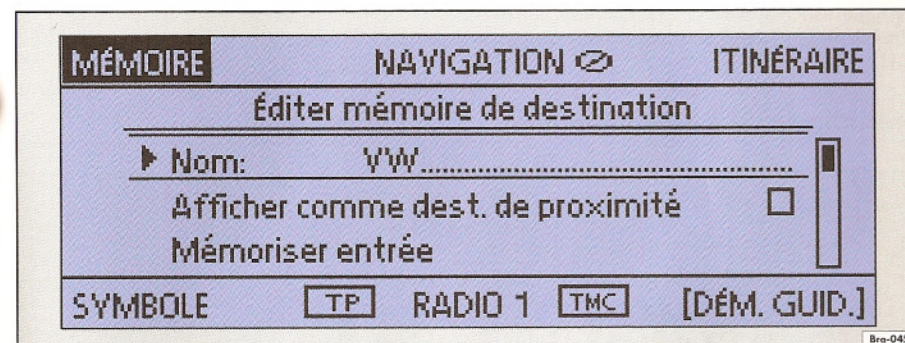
MÉMOIRE NAVIGATION ⊘ ITINÉRAIRE

Éditer mémoire de destination

▶ Nom: VW..........................................

Afficher comme dest. de proximité ☐

Mémoriser entrée

SYMBOLE TP RADIO 1 TMC [DÉM. GUID.]

Bra-04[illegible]